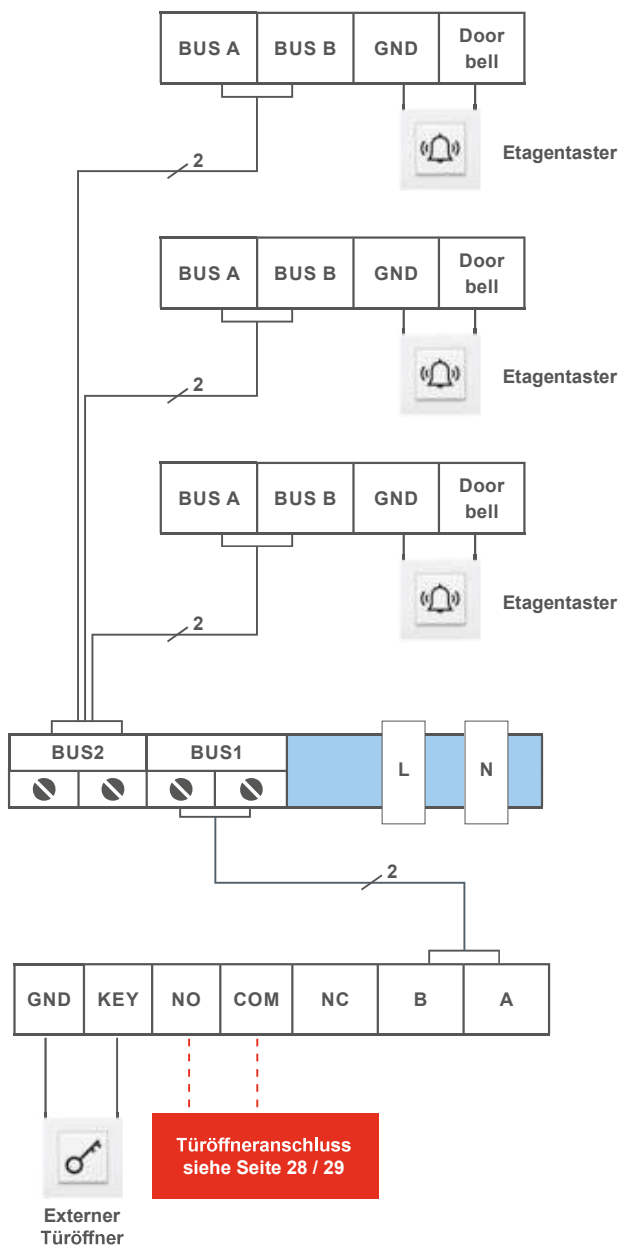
| BUS A | BUS B | GND | Door bell |
|---|---|---|---|

2

Etagentaster

| BUS A | BUS B | GND | Door bell |
|---|---|---|---|

2

Etagentaster

| BUS A | BUS B | GND | Door bell |
|---|---|---|---|

2

Etagentaster

BUS2 BUS1 L N

2

| GND | KEY | NO | COM | NC | B | A |
|---|---|---|---|---|---|---|

Türöffneranschluss siehe Seite 28 / 29

Externer Türöffner